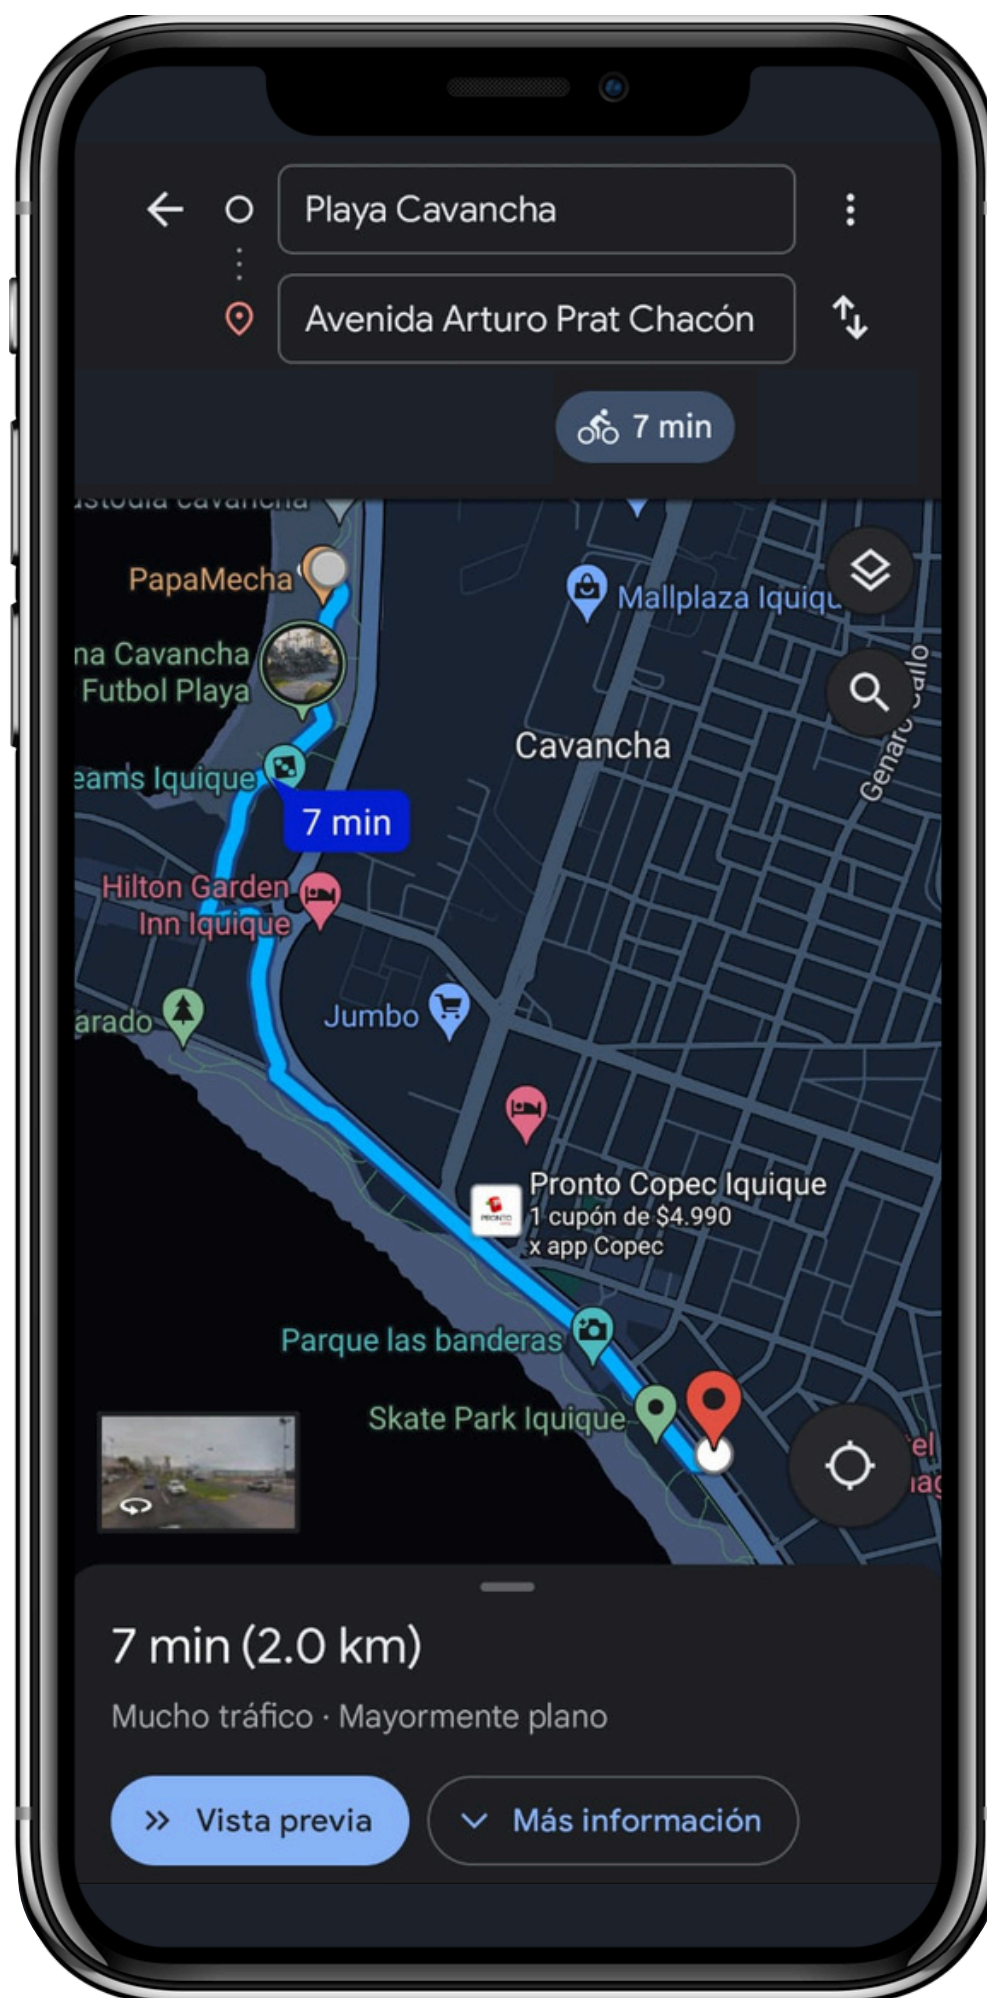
Playa Cavancha

Avenida Arturo Prat Chacón

7 min

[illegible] Cavancha

PapaMecha

Mallplaza Iquiqu

na Cavancha Futbol Playa

Cavancha

Genaro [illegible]

eams Iquique

7 min

Hilton Garden Inn Iquique

arado

Jumbo

Pronto Copec Iquique
1 cupón de $4.990
x app Copec

PRONTO

Parque las banderas

Skate Park Iquique

7 min (2.0 km)

Mucho tráfico · Mayormente plano

Vista previa

Más información